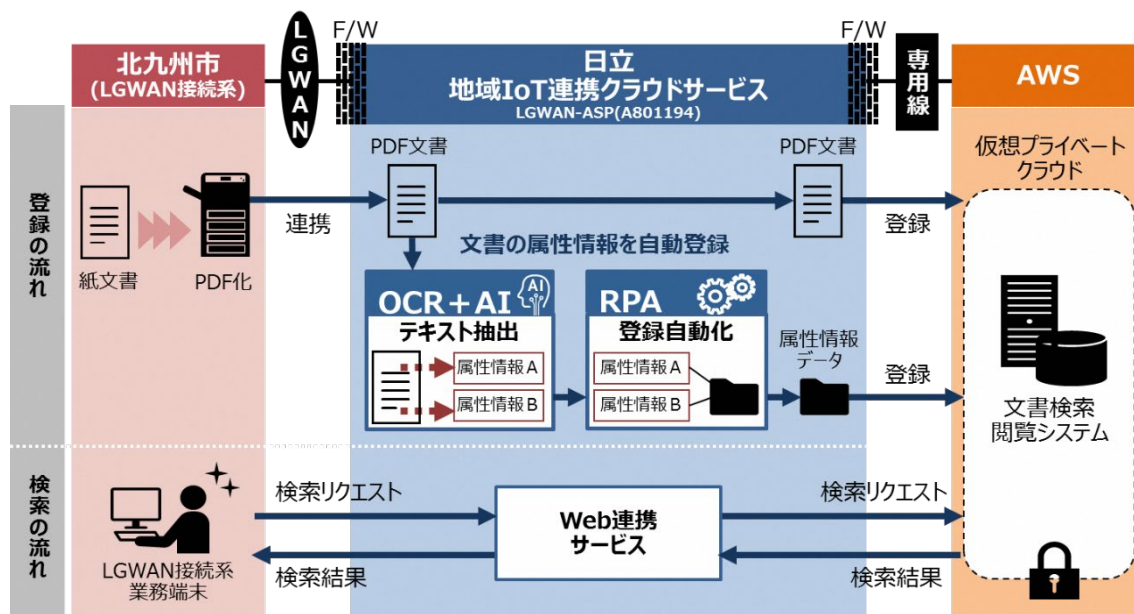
F/W

F/W

北九州市
(LGWAN接続系)

LGWAN

日立
地域IoT連携クラウドサービス
LGWAN-ASP(A801194)

専用線

AWS

登録の流れ

PDF文書

PDF文書

仮想プライベートクラウド

紙文書

PDF化

連携

登録

文書の属性情報を自動登録

OCR＋AI

AI

テキスト抽出

属性情報A

属性情報B

RPA

登録自動化

属性情報A

属性情報B

属性情報データ

登録

文書検索閲覧システム

検索の流れ

検索リクエスト

検索リクエスト

Web連携サービス

LGWAN接続系業務端末

検索結果

検索結果